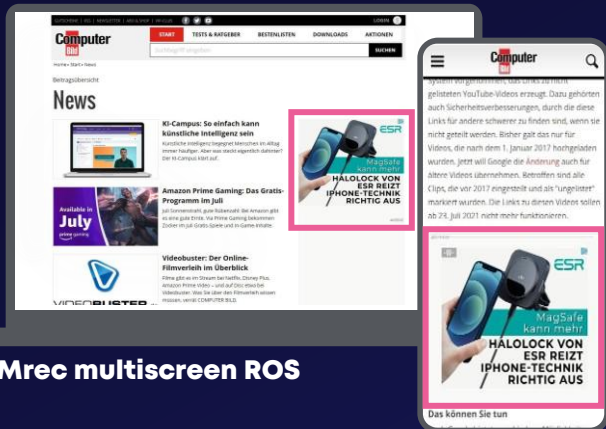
GUTSCHEINE | ABO | NEWSLETTER | ABO & SHOP | RSS-FEEDS

LOGIN

Computer Bild

START TESTS & RATGEBER BESTENLISTEN DOWNLOADS AKTIONEN

Suchbegriff eingeben

SUCHEN

Home › Start › News

Beitragsübersicht

News

KI-Campus: So einfach kann künstliche Intelligenz sein

Künstliche Intelligenz begegnet Menschen im Alltag immer häufiger. Aber was steckt eigentlich dahinter? Der KI-Campus klärt auf.

Amazon Prime Gaming: Das Gratis-Programm im Juli

Available in July prime gaming

Juli Sonnenstrahl, gute Nachricht: Bei Amazon gibt es eine gute Ernte. Via Prime Gaming bekommen Zocker im Juli Gratis-Spiele und In-Game-Inhalte.

Videobuster: Der Online-Filmverleih im Überblick

Filme gibt es im Stream bei Netflix, Disney Plus, Amazon Prime Video – und auf Disc etwa bei Videobuster. Was Sie über den Filmverleih wissen müssen, verrät COMPUTER BILD.

VIDEOBUSTER

ESR

MagSafe kann mehr

HALOLOCK VON ESR REIZT IPHONE-TECHNIK RICHTIG AUS

Computer

System vorgenommen, das Links zu nicht gelisteten YouTube-Videos erzeugt. Dazu gehörten auch Sicherheitsverbesserungen, durch die diese Links für andere schwerer zu finden sind, wenn sie nicht geteilt werden. Bisher galt das nur für Videos, die nach dem 1. Januar 2017 hochgeladen wurden. Jetzt will Google die Änderung auch für ältere Videos übernehmen. Betroffen sind alle Clips, die vor 2017 eingestellt und als "ungelistet" markiert wurden. Die Links zu diesen Videos sollen ab 23. Juli 2021 nicht mehr funktionieren.

ESR

MagSafe kann mehr

HALOLOCK VON ESR REIZT IPHONE-TECHNIK RICHTIG AUS

Das können Sie tun

Mrec multiscreen ROS